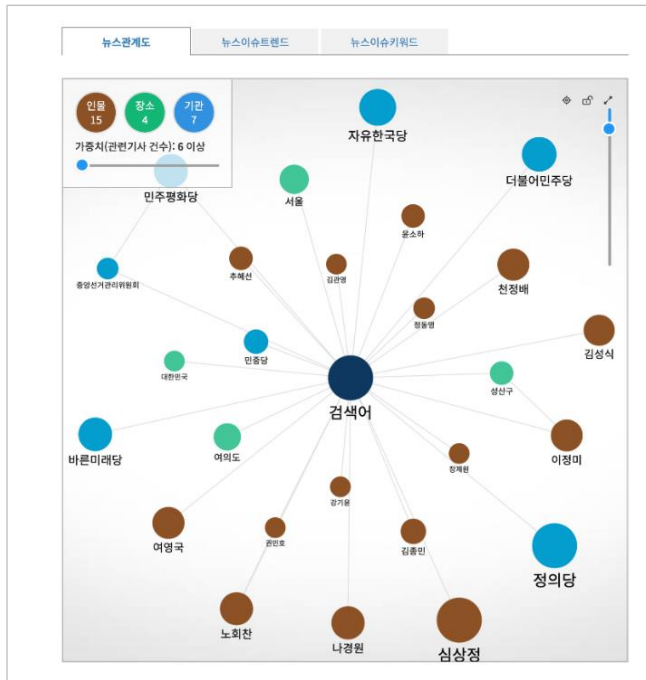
뉴스관계도
뉴스이슈트렌드
뉴스이슈키워드

인물 15
장소 4
기관 7
가중치(관련기사 건수): 6 이상

자유한국당
더불어민주당
민주평화당
서울
윤소하
추혜선
김관영
천정배
중앙선거관리위원회
정동영
김성식
민중당
대한민국
성산구
검색어
바른미래당
여의도
이정미
장제원
강기윤
여영국
권민호
김종민
정의당
노회찬
나경원
심상정